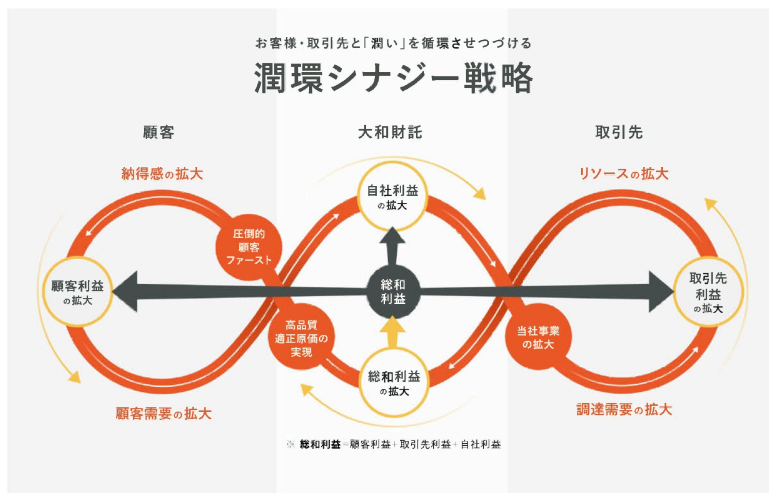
お客様・取引先と「潤い」を循環させつづける

潤環シナジー戦略

顧客

大和財託

取引先

納得感の拡大

リソースの拡大

自社利益の拡大

圧倒的顧客ファースト

顧客利益の拡大

総和利益

取引先利益の拡大

高品質適正原価の実現

当社事業の拡大

総和利益の拡大

顧客需要の拡大

調達需要の拡大

※ 総和利益＝顧客利益＋取引先利益＋自社利益